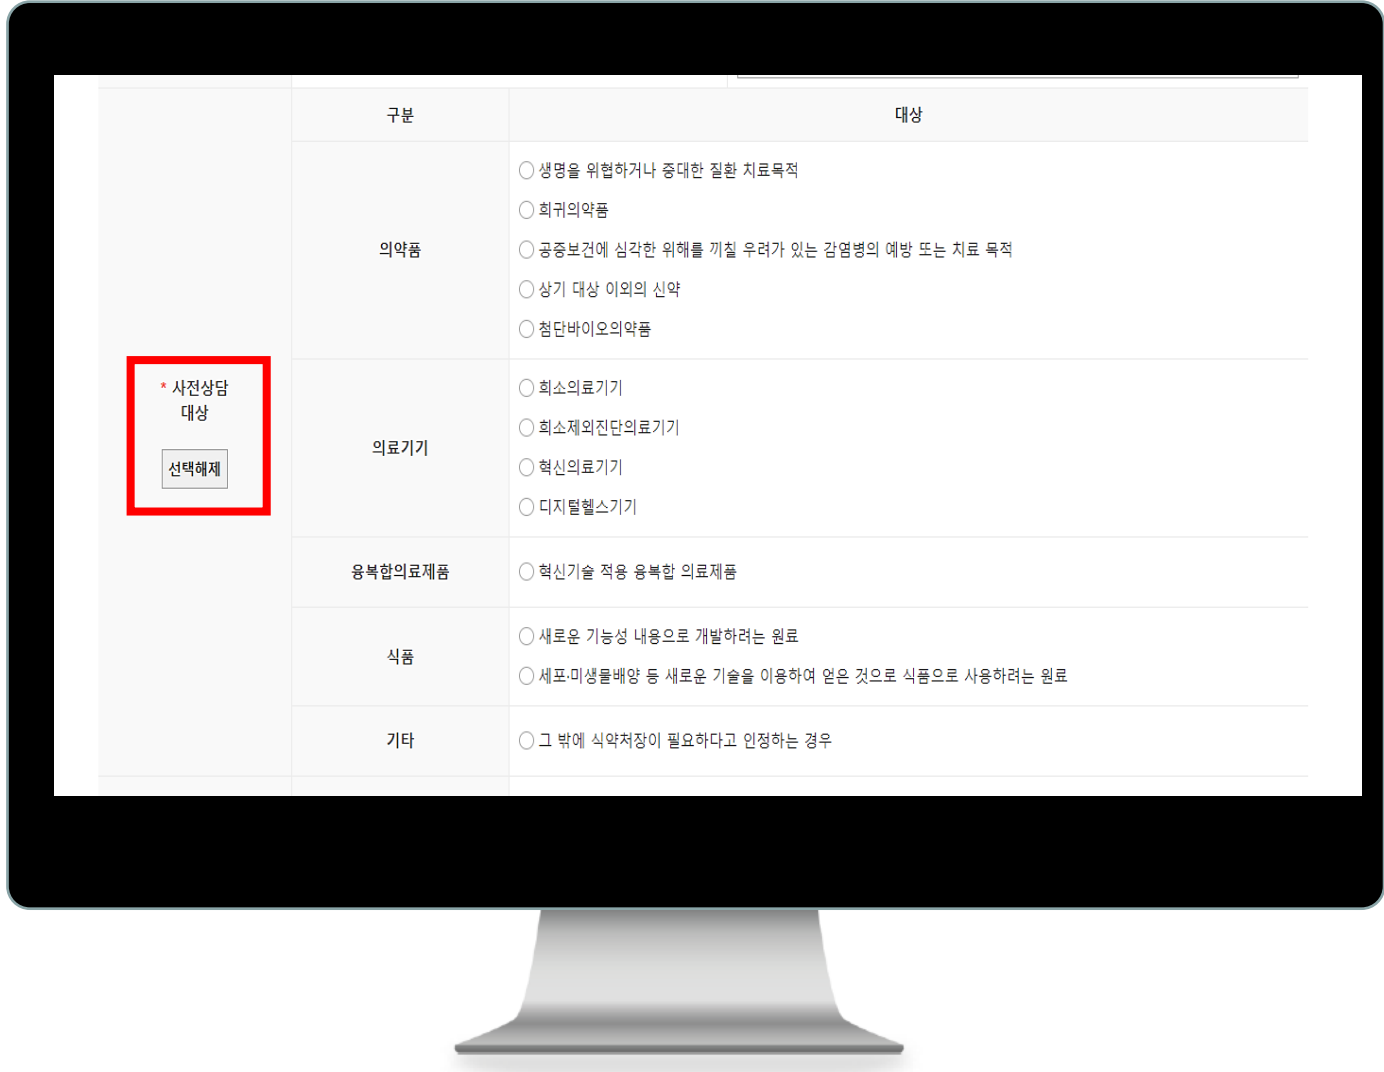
* 사전상담 대상

선택해제

| 구분 | 대상 |
|---|---|
| 의약품 | ◯ 생명을 위협하거나 중대한 질환 치료목적<br>◯ 희귀의약품<br>◯ 공중보건에 심각한 위해를 끼칠 우려가 있는 감염병의 예방 또는 치료 목적<br>◯ 상기 대상 이외의 신약<br>◯ 첨단바이오의약품 |
| 의료기기 | ◯ 희소의료기기<br>◯ 희소체외진단의료기기<br>◯ 혁신의료기기<br>◯ 디지털헬스기기 |
| 융복합의료제품 | ◯ 혁신기술 적용 융복합 의료제품 |
| 식품 | ◯ 새로운 기능성 내용으로 개발하려는 원료<br>◯ 세포·미생물배양 등 새로운 기술을 이용하여 얻은 것으로 식품으로 사용하려는 원료 |
| 기타 | ◯ 그 밖에 식약처장이 필요하다고 인정하는 경우 |